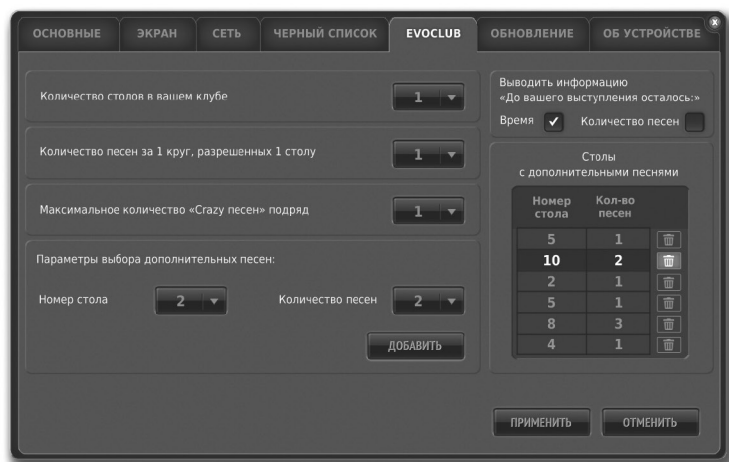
ОСНОВНЫЕ ЭКРАН СЕТЬ ЧЕРНЫЙ СПИСОК EVOCLUB ОБНОВЛЕНИЕ ОБ УСТРОЙСТВЕ

Количество столов в вашем клубе 1

Количество песен за 1 круг, разрешенных 1 столу 1

Максимальное количество «Crazy песен» подряд 1

Параметры выбора дополнительных песен:

Номер стола 2 Количество песен 2

ДОБАВИТЬ

Выводить информацию «До вашего выступления осталось:»

Время Количество песен

Столы с дополнительными песнями

| Номер стола | Кол-во песен |
|---|---|
| 5 | 1 |
| 10 | 2 |
| 2 | 1 |
| 5 | 1 |
| 8 | 3 |
| 4 | 1 |

ПРИМЕНИТЬ ОТМЕНИТЬ